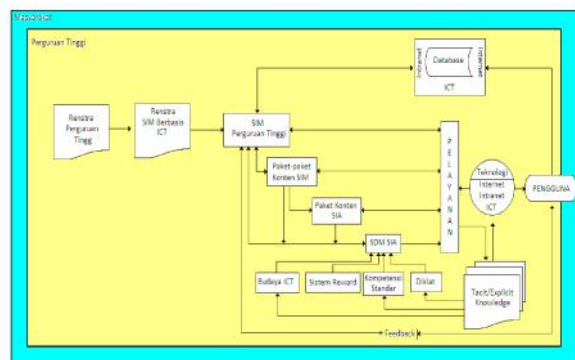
Masyarakat

Perguruan Tinggi

Renstra Perguruan Tinggi

Renstra SIM Berbasis ICT

SIM Perguruan Tinggi

Intranet

Database

Internet

ICT

Paket-paket Konten SIM

Paket Konten SIA

SDM SIA

P E L A Y A N A N

Teknologi Internet Intranet ICT

PENGGUNA

Budaya ICT

Sistem Reward

Kompetensi Standar

Diklat

Tacit/Explicit Knowledge

Feedback